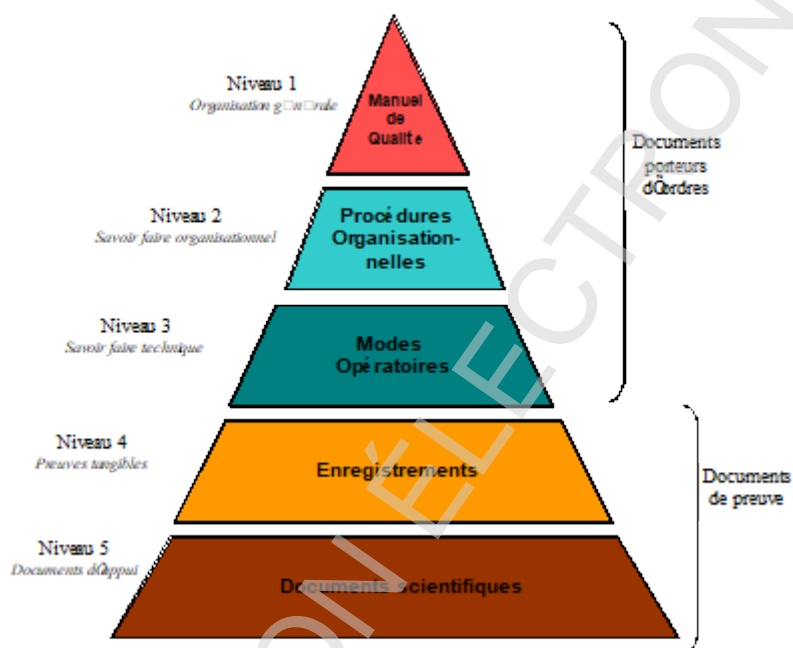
Niveau 1
Organisation g□n□rale

Manuel de Qualité

Niveau 2
Savoir faire organisationnel

Procédures Organisationnelles

Niveau 3
Savoir faire technique

Modes Opératoires

Documents porteurs d□ordres

Niveau 4
Preuves tangibles

Enregistrements

Niveau 5
Documents d□appui

Documents scientifiques

Documents de preuve

ON ÉLECTRON